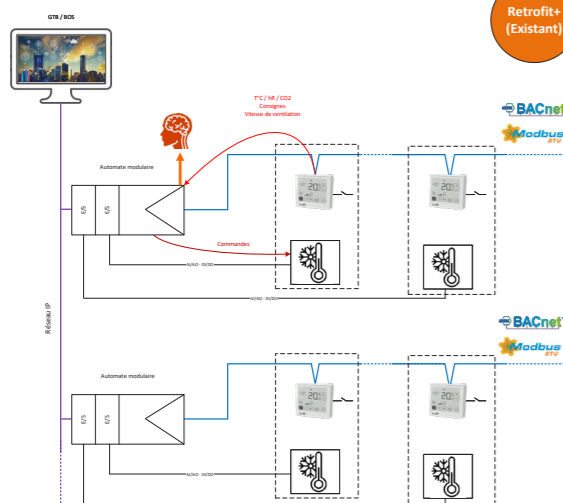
GTB / BOS

Retrofit+ (Existant)

T°C / HR / CO2
Consignes
Vitesse de ventilation

BACnet

Modbus RTU

Automate modulaire

E/S

E/S

20.5

20.5

Commandes

AI/AO - DI/DO

AI/AO - DI/DO

Réseau IP

BACnet

Modbus RTU

Automate modulaire

E/S

E/S

20.5

20.5

AI/AO - DI/DO